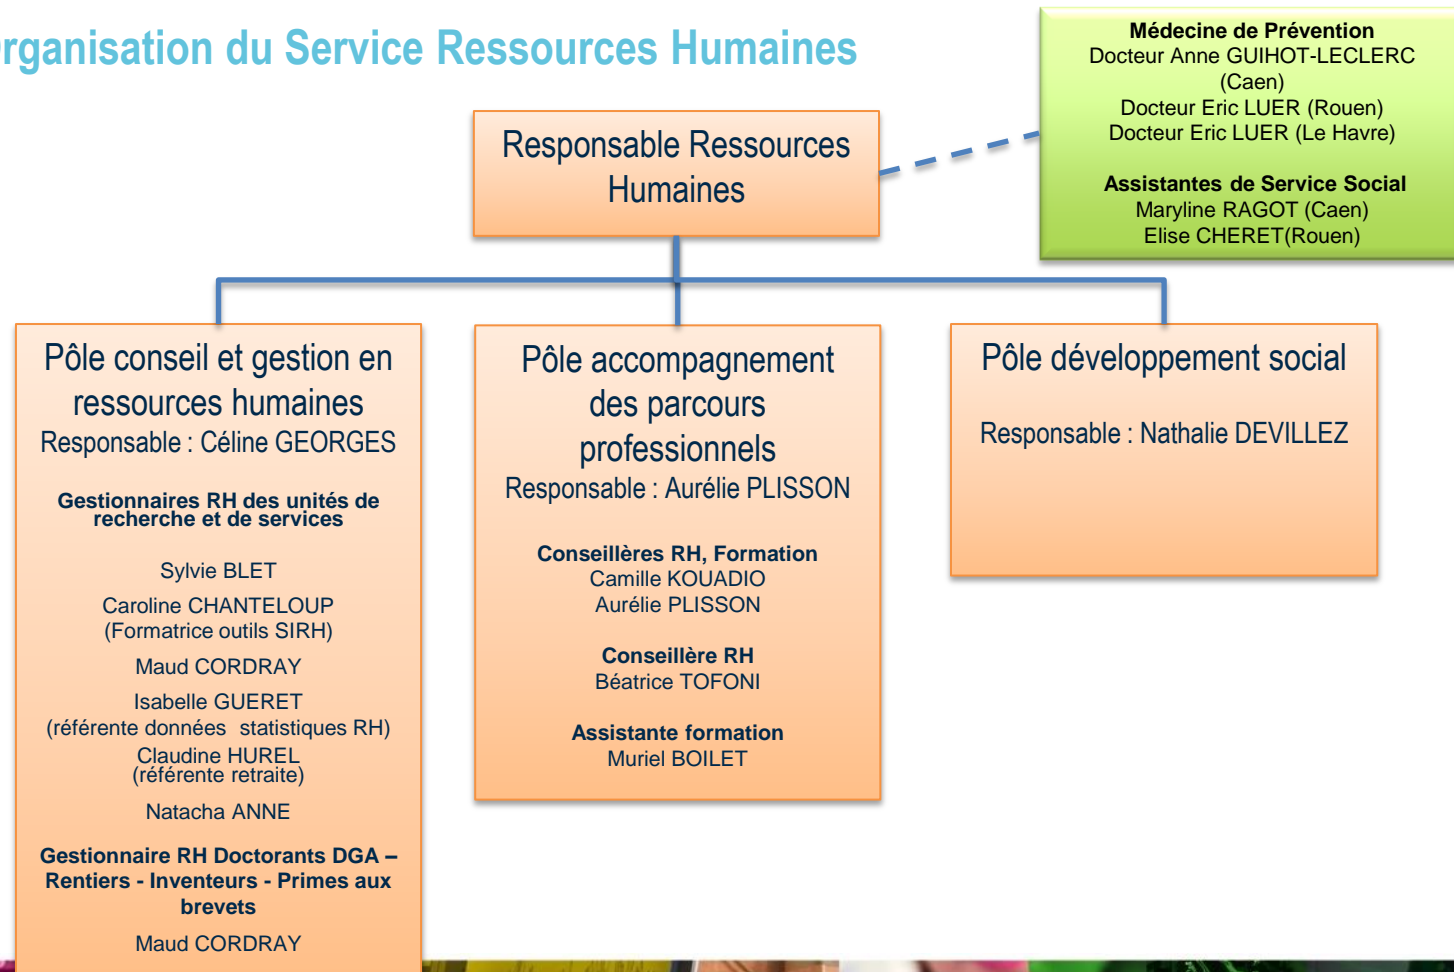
rganisation du Service Ressources Humaines

Médecine de Prévention
Docteur Anne GUIHOT-LECLERC (Caen)
Docteur Eric LUER (Rouen)
Docteur Eric LUER (Le Havre)

Assistantes de Service Social
Maryline RAGOT (Caen)
Elise CHERET(Rouen)

Responsable Ressources Humaines

Pôle conseil et gestion en ressources humaines
Responsable : Céline GEORGES

Gestionnaires RH des unités de recherche et de services

Sylvie BLET

Caroline CHANTELOUP
(Formatrice outils SIRH)

Maud CORDRAY

Isabelle GUERET
(référente données statistiques RH)

Claudine HUREL
(référente retraite)

Natacha ANNE

Gestionnaire RH Doctorants DGA – Rentiers - Inventeurs - Primes aux brevets

Maud CORDRAY

Pôle accompagnement des parcours professionnels
Responsable : Aurélie PLISSON

Conseillères RH, Formation
Camille KOUADIO
Aurélie PLISSON

Conseillère RH
Béatrice TOFONI

Assistante formation
Muriel BOILET

Pôle développement social

Responsable : Nathalie DEVILLEZ